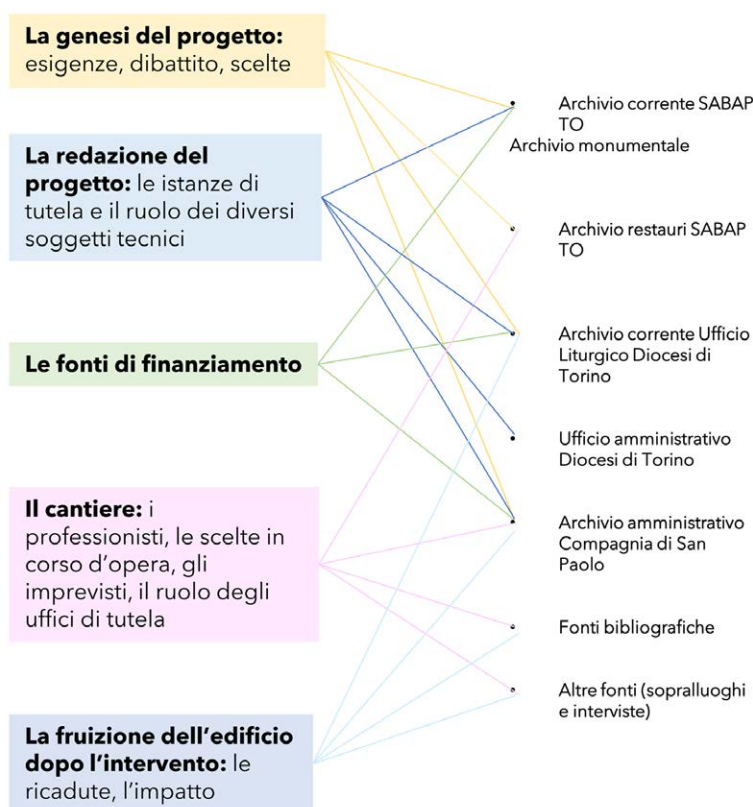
**La genesi del progetto:** esigenze, dibattito, scelte

**La redazione del progetto:** le istanze di tutela e il ruolo dei diversi soggetti tecnici

**Le fonti di finanziamento**

**Il cantiere:** i professionisti, le scelte in corso d'opera, gli imprevisti, il ruolo degli uffici di tutela

**La fruizione dell'edificio dopo l'intervento:** le ricadute, l'impatto

Archivio corrente SABAP TO
Archivio monumentale

Archivio restauri SABAP TO

Archivio corrente Ufficio Liturgico Diocesi di Torino

Ufficio amministrativo Diocesi di Torino

Archivio amministrativo Compagnia di San Paolo

Fonti bibliografiche

Altre fonti (sopralluoghi e interviste)